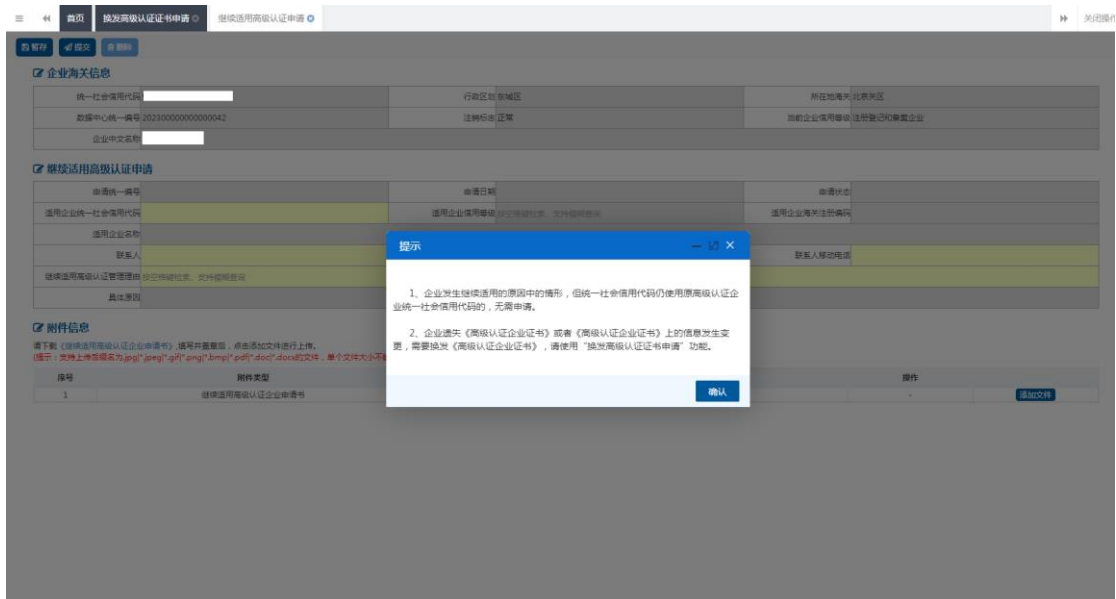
首页 换发高级认证证书申请 继续适用高级认证申请 关闭操作

暂存 提交 删除

企业海关信息

| 统一社会信用代码 | | 行政区划 | 东城区 | 所在地海关 | 北京关区 |
|---|---|---|---|---|---|
| 数据中心统一编号 | 202300000000000042 | 注销标志 | 正常 | 当前企业信用等级 | 注册登记和备案企业 |
| 企业中文名称 | | | | | |

继续适用高级认证申请

| 申请统一编号 | | 申请日期 | | 申请状态 | |
|---|---|---|---|---|---|
| 适用企业统一社会信用代码 | | 适用企业信用等级 | 按空格键检索，支持模糊查询 | 适用企业海关注册编码 | |
| 适用企业名称 | | | | | |
| 联系人 | | | | 联系人移动电话 | |
| 继续适用高级认证管理理由 | 按空格键检索，支持模糊查询 | | | | |
| 具体原因 | | | | | |

附件信息

请下载《继续适用高级认证企业申请书》，填写并盖章后，点击添加文件进行上传。
提示：支持上传后缀名为.jpg|*.jpeg|*.gif|*.png|*.bmp|*.pdf|*.doc|*.docx的文件，单个文件大小不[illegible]

| 序号 | 附件类型 | | 操作 |
|---|---|---|---|
| 1 | 继续适用高级认证企业申请书 | - | 添加文件 |

提示

1、企业发生继续适用的原因中的情形，但统一社会信用代码仍使用原高级认证企业统一社会信用代码的，无需申请。

2、企业遗失《高级认证企业证书》或者《高级认证企业证书》上的信息发生变更，需要换发《高级认证企业证书》，请使用“换发高级认证证书申请”功能。

确认